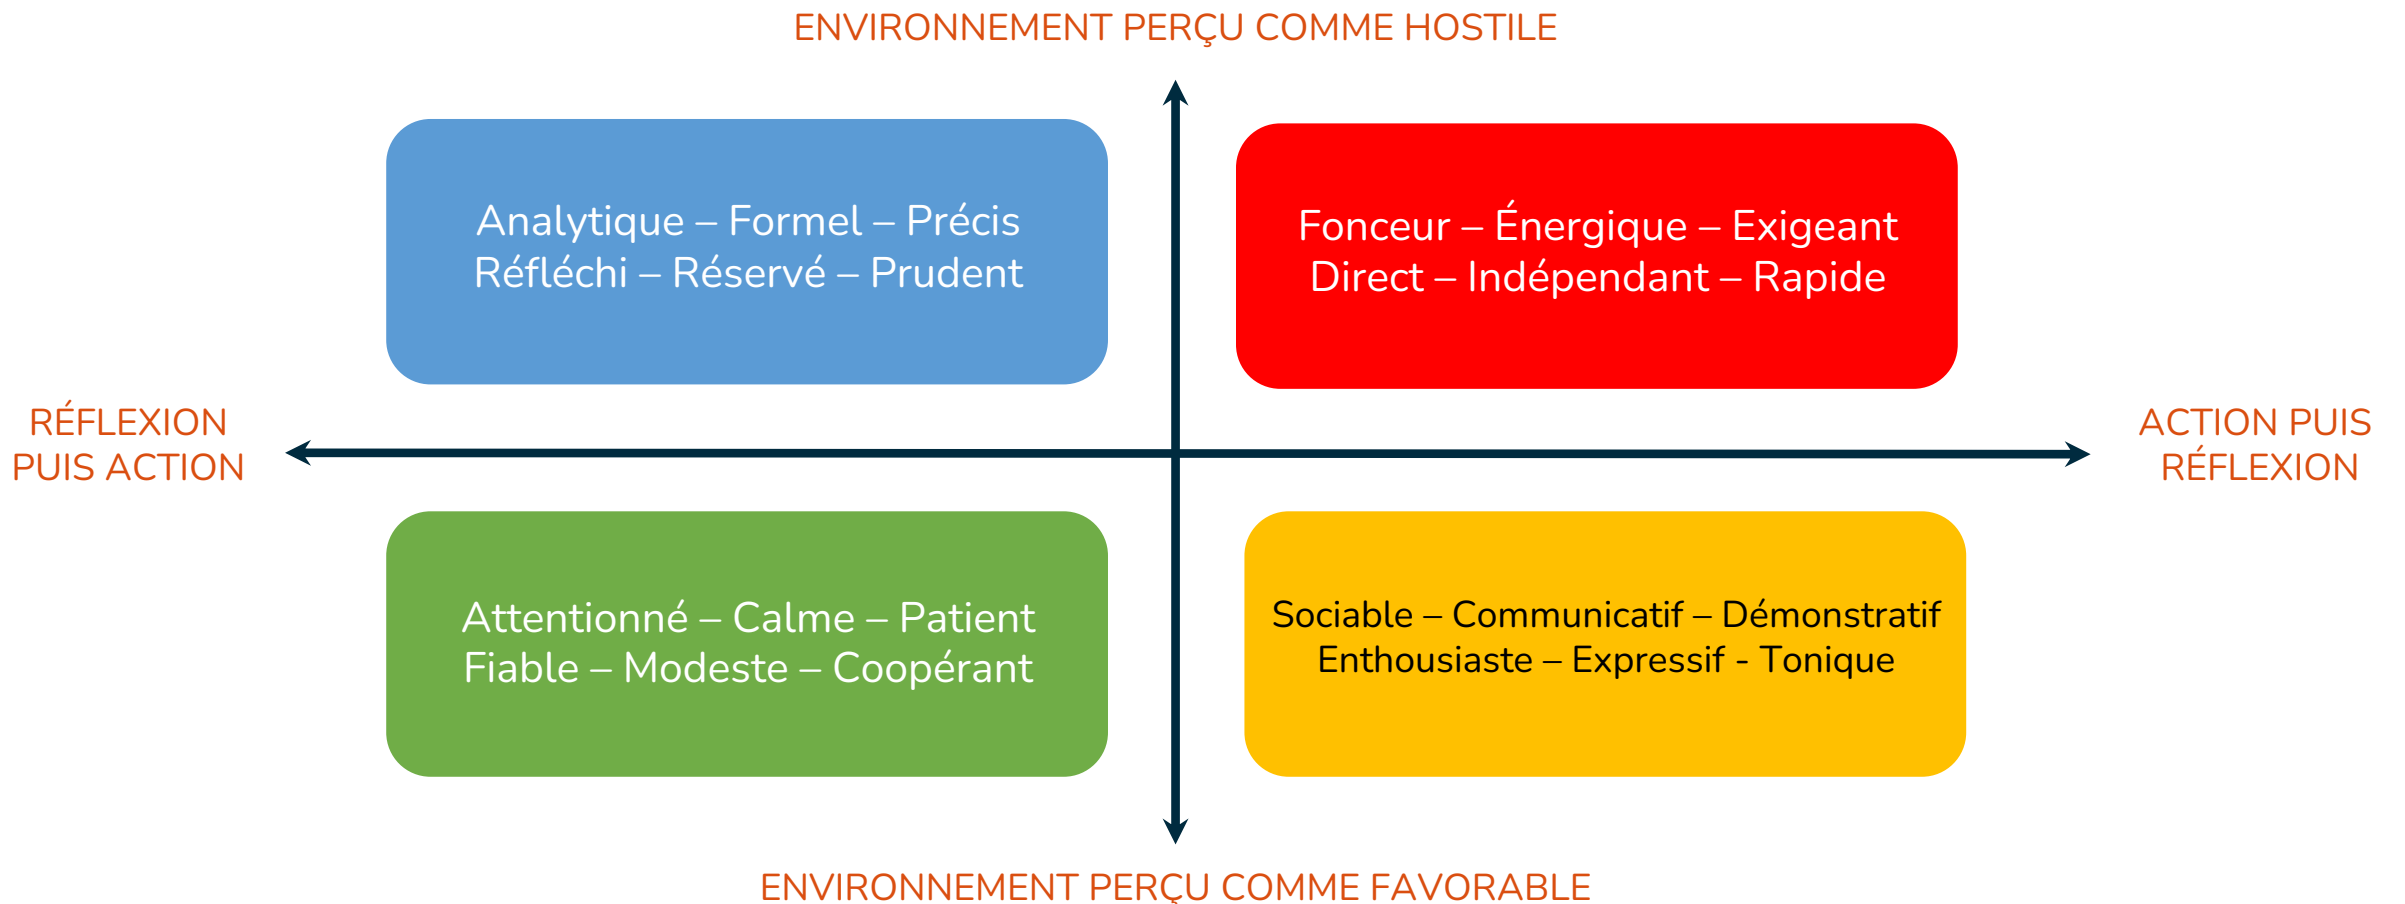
ENVIRONNEMENT PERÇU COMME HOSTILE

Analytique – Formel – Précis
Réfléchi – Réservé – Prudent

Fonceur – Énergique – Exigeant
Direct – Indépendant – Rapide

RÉFLEXION PUIS ACTION

ACTION PUIS RÉFLEXION

Attentionné – Calme – Patient
Fiable – Modeste – Coopérant

Sociable – Communicatif – Démonstratif
Enthousiaste – Expressif - Tonique

ENVIRONNEMENT PERÇU COMME FAVORABLE